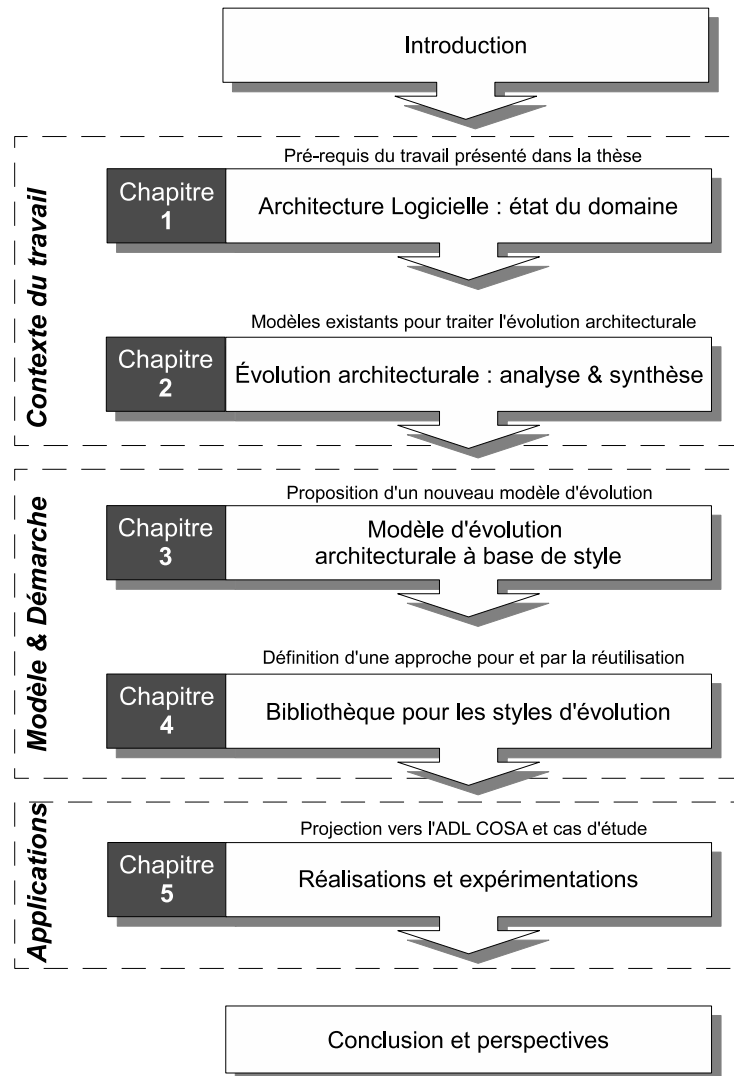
Introduction

Contexte du travail

Pré-requis du travail présenté dans la thèse

Chapitre 1

Architecture Logicielle : état du domaine

Modèles existants pour traiter l'évolution architecturale

Chapitre 2

Évolution architecturale : analyse & synthèse

Modèle & Démarche

Proposition d'un nouveau modèle d'évolution

Chapitre 3

Modèle d'évolution architecturale à base de style

Définition d'une approche pour et par la réutilisation

Chapitre 4

Bibliothèque pour les styles d'évolution

Applications

Projection vers l'ADL COSA et cas d'étude

Chapitre 5

Réalisations et expérimentations

Conclusion et perspectives